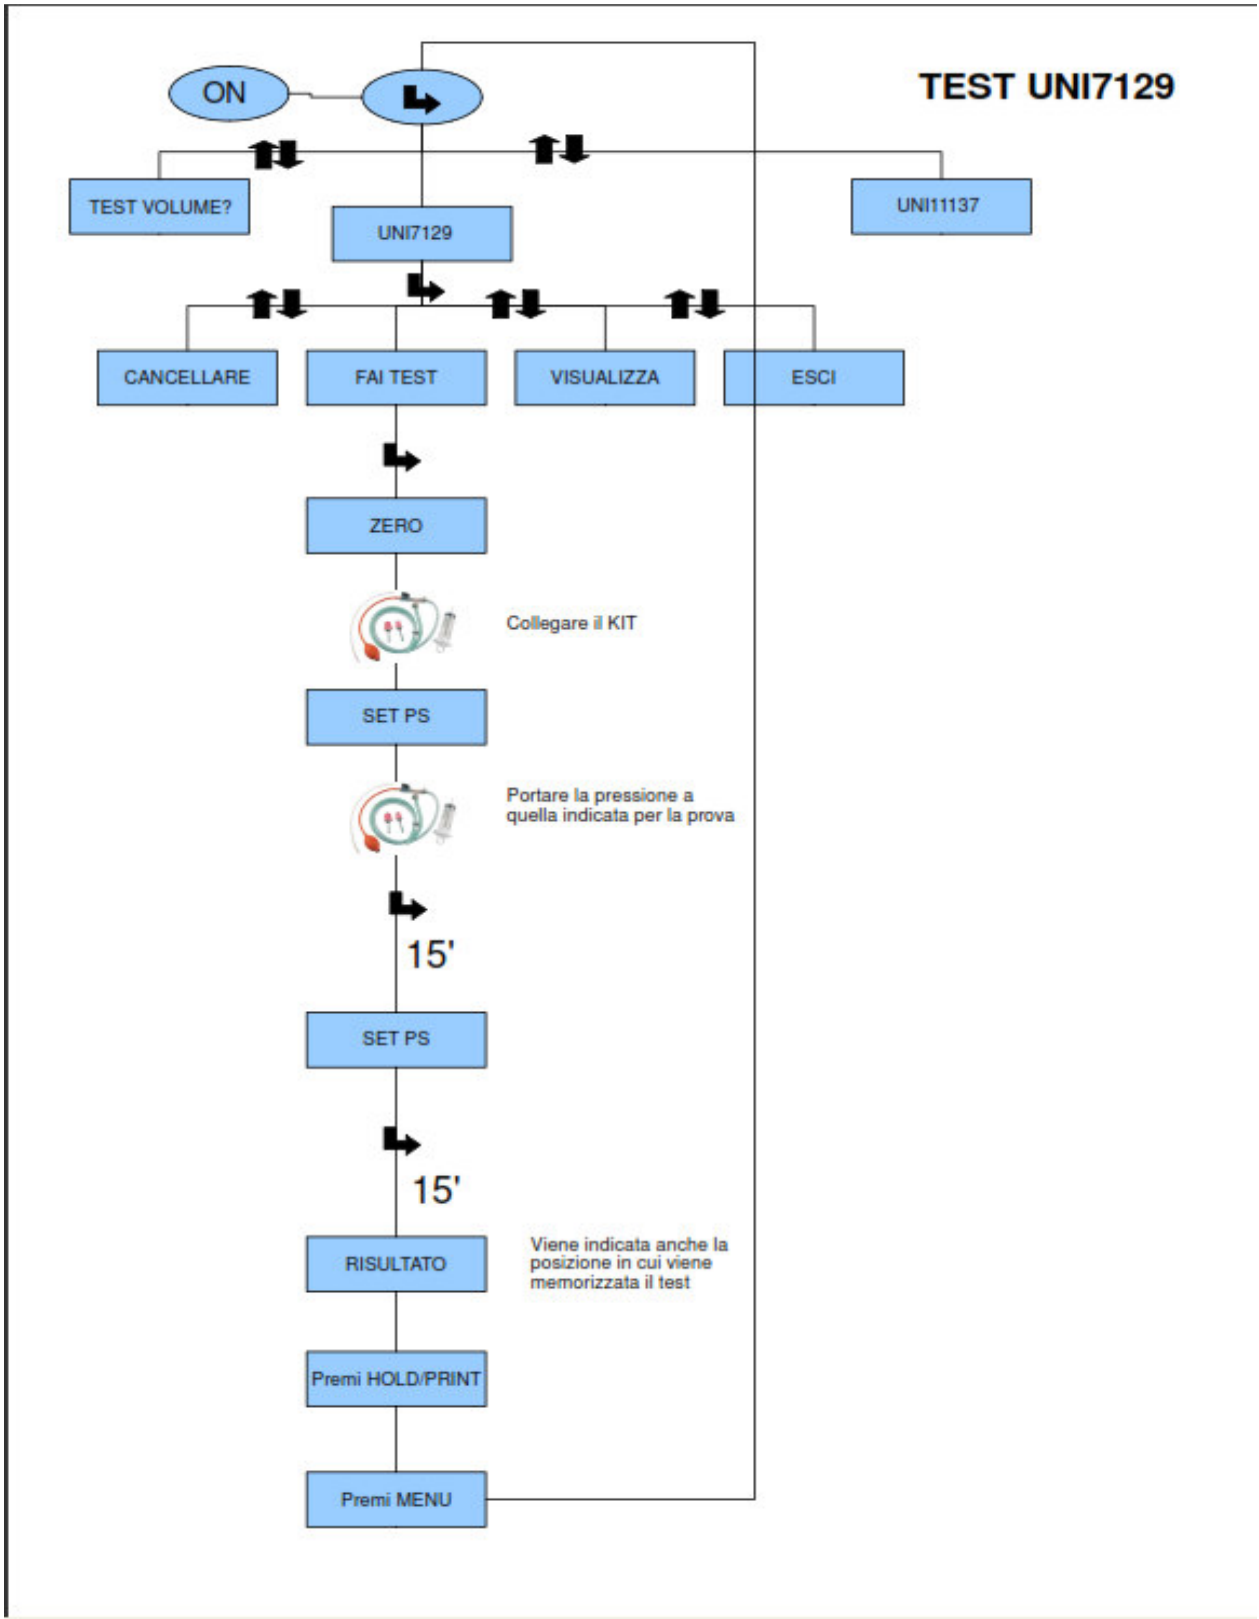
TEST UNI7129

ON

TEST VOLUME?

UNI7129

UNI11137

CANCELLARE

FAI TEST

VISUALIZZA

ESCI

ZERO

Collegare il KIT

SET PS

Portare la pressione a quella indicata per la prova

15'

SET PS

15'

RISULTATO

Viene indicata anche la posizione in cui viene memorizzata il test

Premi HOLD/PRINT

Premi MENU